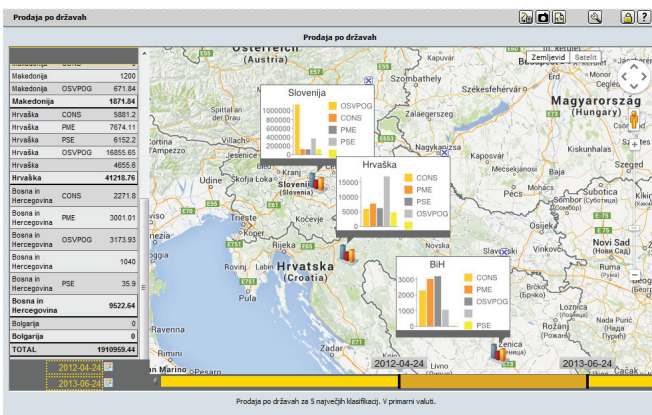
Prodaja po državah

Prodaja po državah

| | | |
|---|---|---|
| Makedonija | | 1200 |
| Makedonija | OSVPOG | 671.84 |
| Makedonija | | 1871.84 |
| Hrvaška | CONS | 5881.2 |
| Hrvaška | PME | 7674.11 |
| Hrvaška | PSE | 6152.2 |
| Hrvaška | OSVPOG | 16855.65 |
| Hrvaška | | 4655.6 |
| Hrvaška | | 41218.76 |
| Bosna in Hercegovina | CONS | 2271.8 |
| Bosna in Hercegovina | PME | 3001.01 |
| Bosna in Hercegovina | OSVPOG | 3173.93 |
| Bosna in Hercegovina | | 1040 |
| Bosna in Hercegovina | PSE | 35.9 |
| Bosna in Hercegovina | | 9522.64 |
| Bolgarija | | 0 |
| Bolgarija | | 0 |
| TOTAL | | 1910959.44 |

2012-04-24
2013-06-24

Zemljevid Satelit

Slovenija
100000
80000
60000
40000
20000
0
OSVPOG
CONS
PME
PSE

Hrvaška
15000
10000
5000
0
CONS
PME
PSE
OSVPOG

BiH
3000
2000
1000
0
CONS
PME
OSVPOG
PSE

Österreich
Magyarország (Hungary)
Slovenija (Slovenia)
Hrvatska (Croatia)
Rijeka
Kočevje
Novi Sad
Zenica

2012-04-24
2013-06-24

Prodaja po državah za 5 največjih klasifikacij. V primarni valuti.